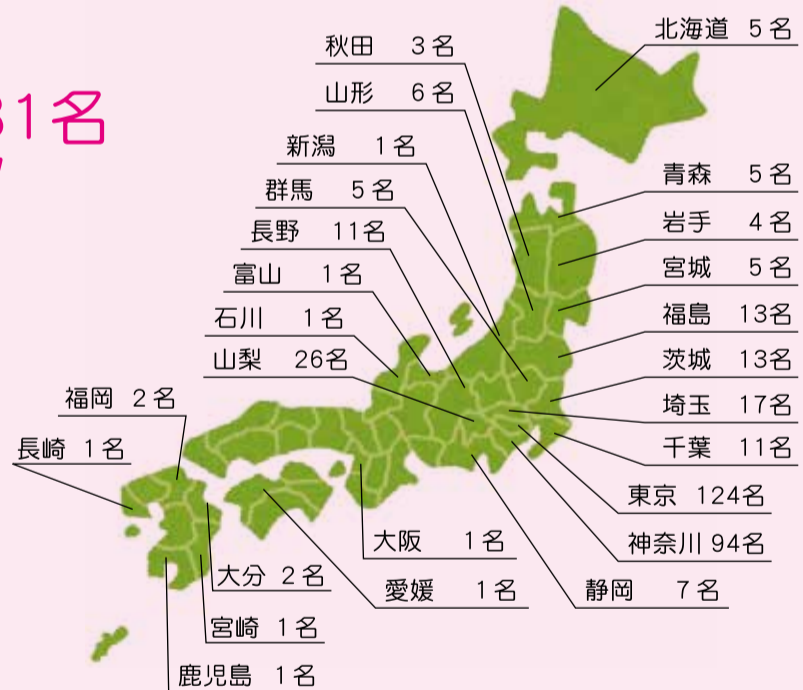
31名

秋田　3名
山形　6名
新潟　1名
群馬　5名
長野　11名
富山　1名
石川　1名
山梨　26名
福岡　2名
長崎　1名
北海道　5名
青森　5名
岩手　4名
宮城　5名
福島　13名
茨城　13名
埼玉　17名
千葉　11名
東京　124名
神奈川 94名
静岡　7名
大阪　1名
愛媛　1名
大分　2名
宮崎　1名
鹿児島　1名